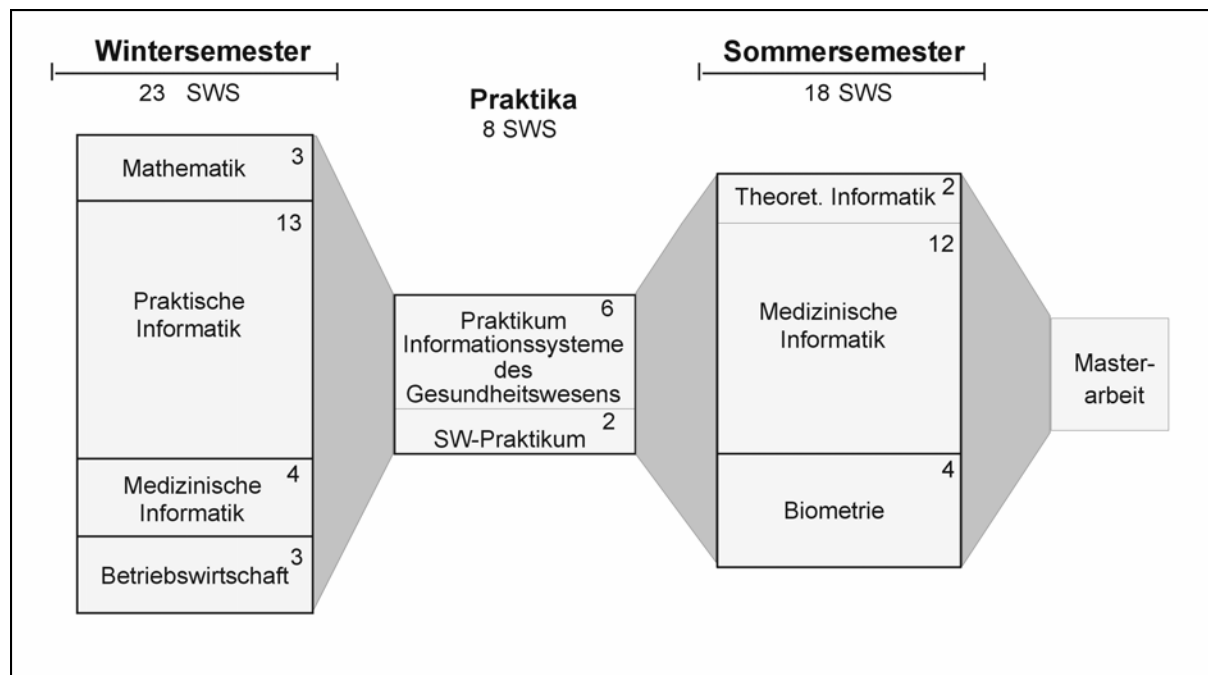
Wintersemester
23 SWS

Mathematik 3

Praktische Informatik 13

Medizinische Informatik 4

Betriebswirtschaft 3

Praktika
8 SWS

Praktikum Informationssysteme des Gesundheitswesens 6

SW-Praktikum 2

Sommersemester
18 SWS

Theoret. Informatik 2

Medizinische Informatik 12

Biometrie 4

Masterarbeit